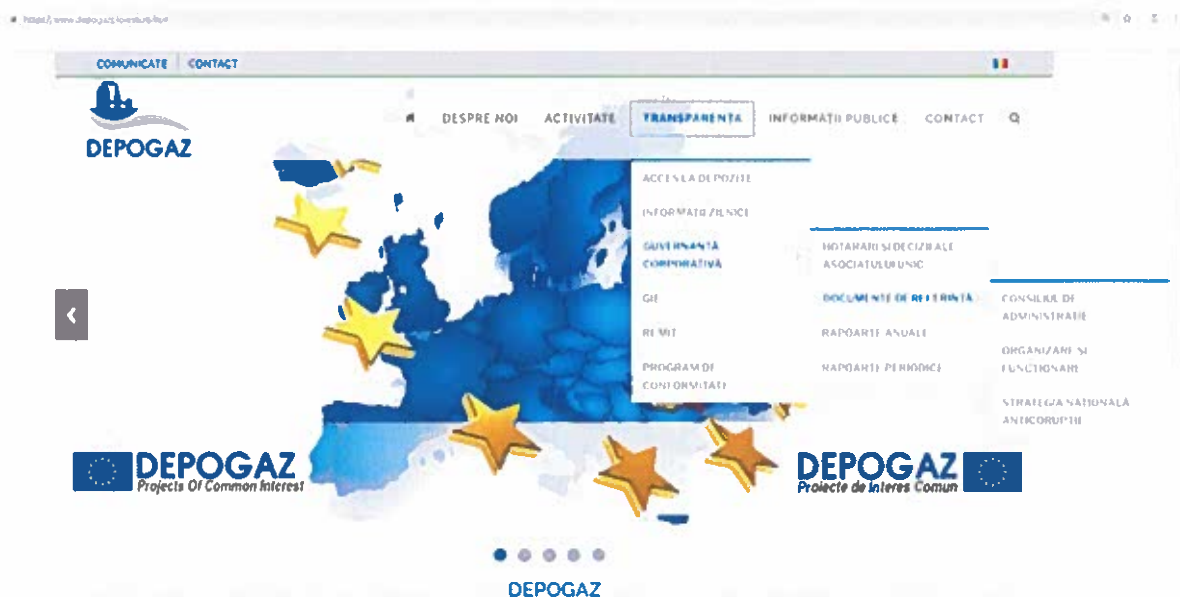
https://www.depogaz.ro/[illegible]

COMUNICATE | CONTACT

DEPOGAZ

DESPRE NOI ACTIVITATE TRANSPARENTA INFORMATII PUBLICE CONTACT

ACCES LA DEPOZITE
INFORMATII ZILNICE
GUVERNANTĂ CORPORATIVĂ
GIE
REMIT
PROGRAM DE CONFORMITATE

HOTARARI SI DECIZII ALE ASOCIATULUI UNIC
DOCUMENTE DE REFERINTA
RAPOARTE ANUALE
RAPOARTE PERIODICE

CONSILIUL DE ADMINISTRATIE
ORGANIZARE SI FUNCTIONARE
STRATEGIA NATIONALA ANTICORUPTIE

DEPOGAZ Projects Of Common Interest

DEPOGAZ Proiecte de Interes Comun

DEPOGAZ